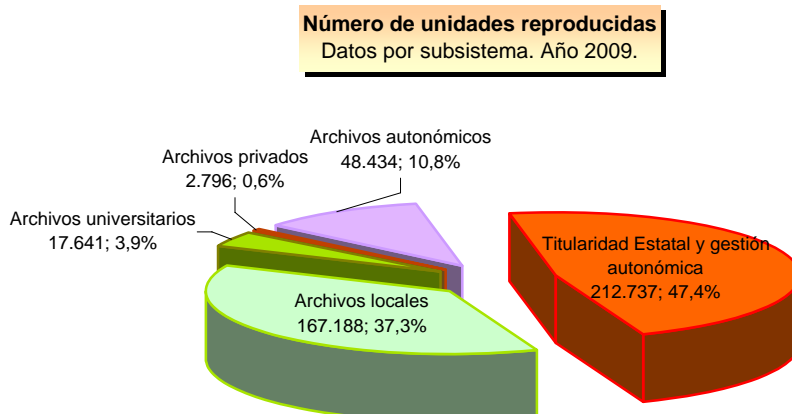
**Número de unidades reproducidas**
Datos por subsistema. Año 2009.

Archivos autonómicos
48.434; 10,8%

Archivos privados
2.796; 0,6%

Archivos universitarios
17.641; 3,9%

Titularidad Estatal y gestión autonómica
212.737; 47,4%

Archivos locales
167.188; 37,3%